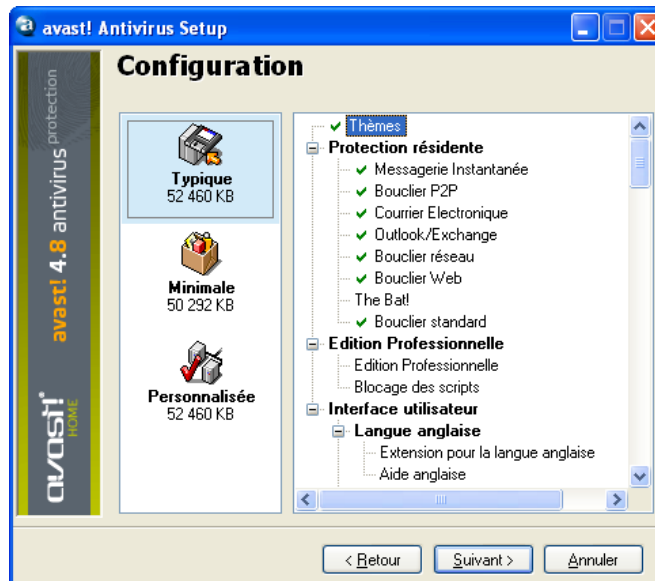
avast! Antivirus Setup

Configuration

avast! 4.8 antivirus protection

avast! HOME

Typique
52 460 KB

Minimale
50 292 KB

Personnalisée
52 460 KB

Thèmes
Protection résidente
Messagerie Instantanée
Bouclier P2P
Courrier Electronique
Outlook/Exchange
Bouclier réseau
Bouclier Web
The Bat!
Bouclier standard
Edition Professionnelle
Edition Professionnelle
Blocage des scripts
Interface utilisateur
Langue anglaise
Extension pour la langue anglaise
Aide anglaise

< Retour
Suivant >
Annuler